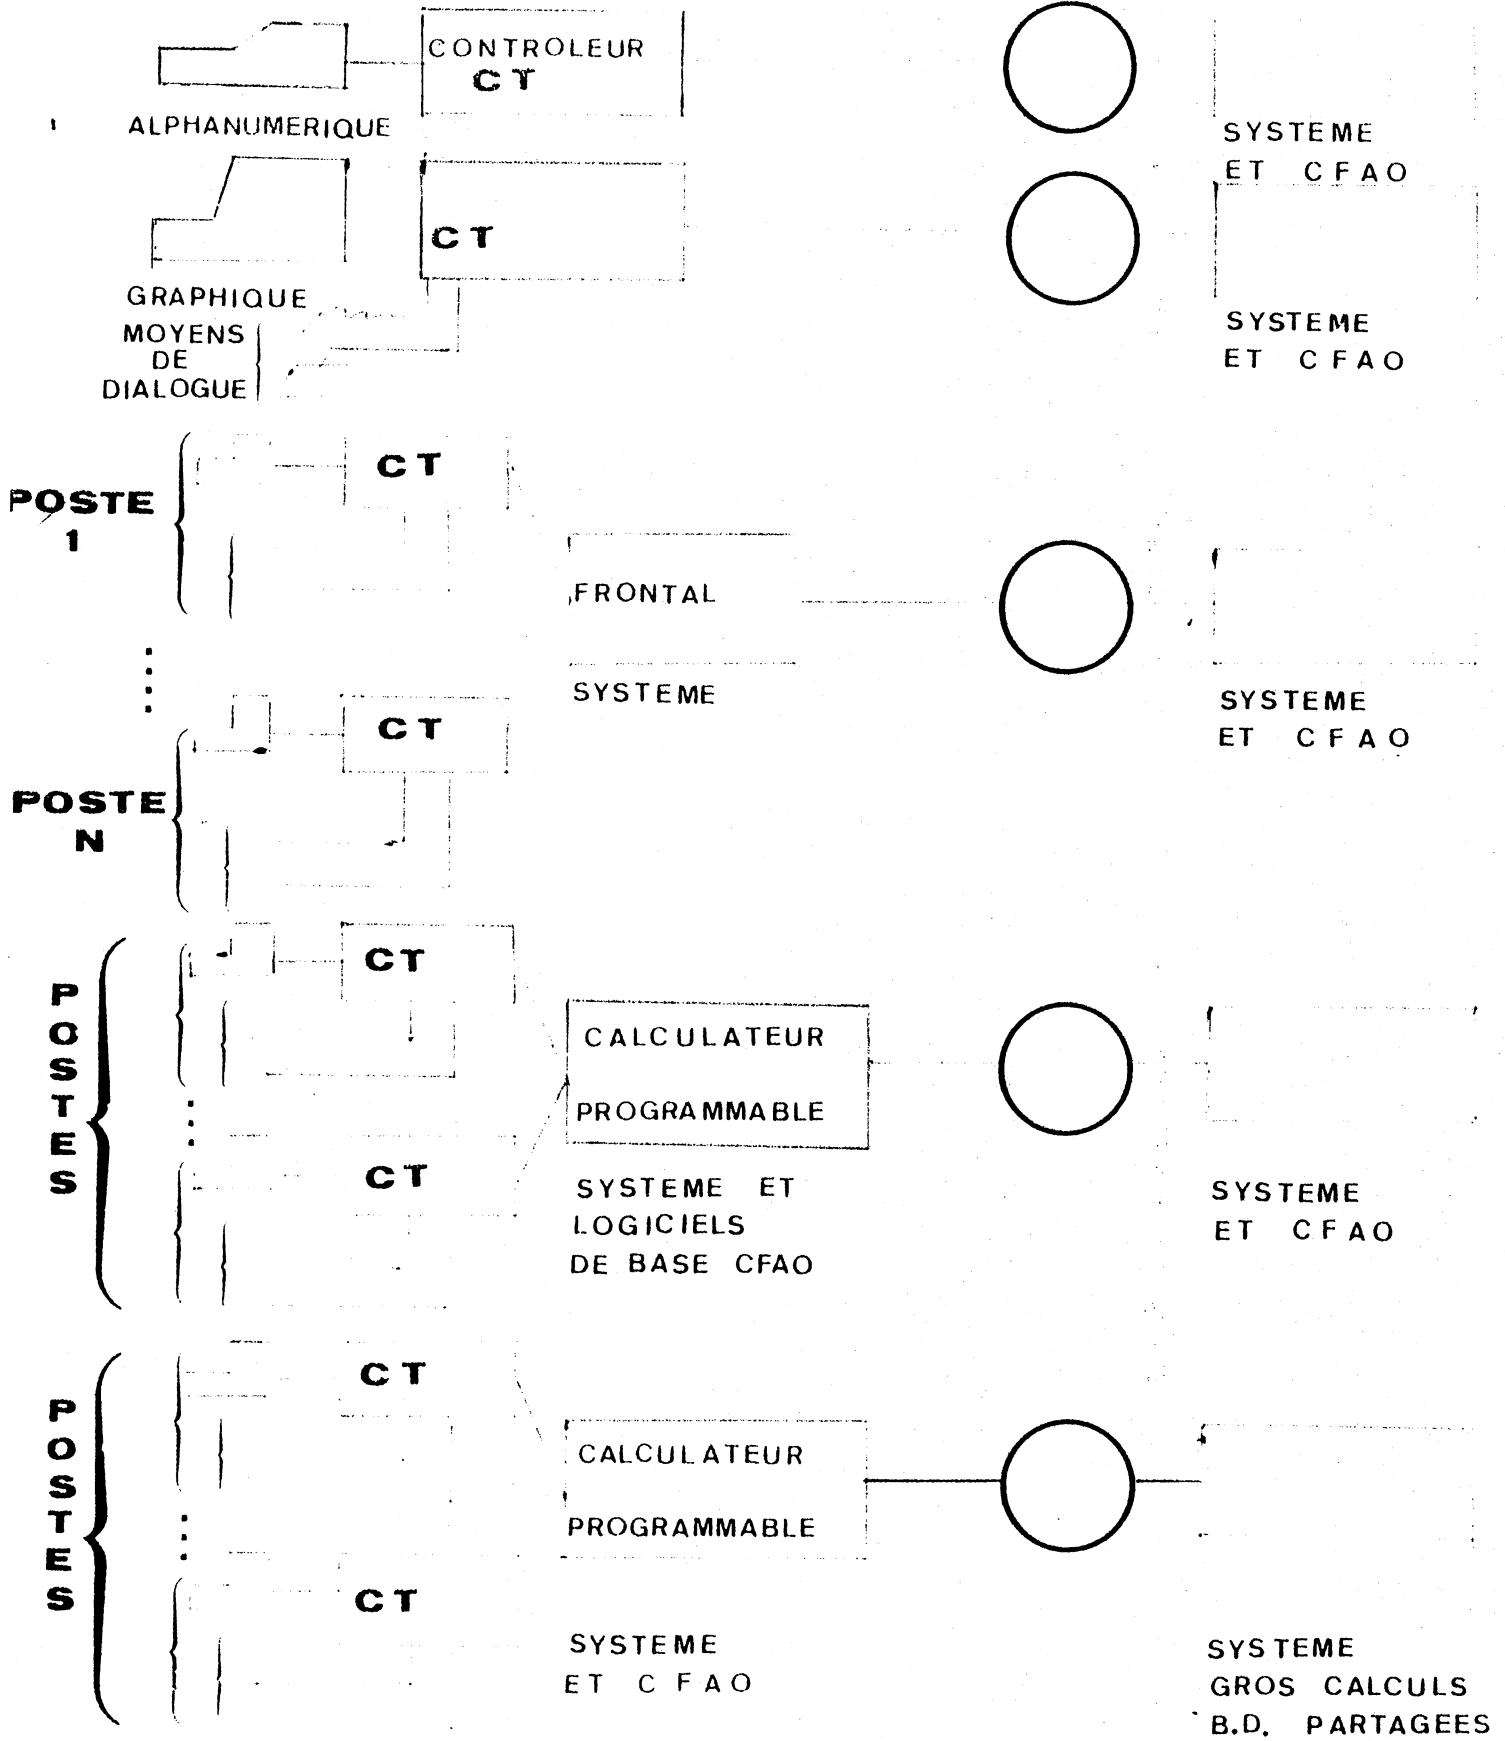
CONTROLEUR
CT

ALPHANUMERIQUE

SYSTEME
ET CFAO

CT

GRAPHIQUE

MOYENS
DE
DIALOGUE

SYSTEME
ET CFAO

POSTE
1

CT

FRONTAL

SYSTEME

SYSTEME
ET CFAO

POSTE
N

CT

POSTES

CT

CALCULATEUR

PROGRAMMABLE

CT

SYSTEME ET
LOGICIELS
DE BASE CFAO

SYSTEME
ET CFAO

POSTES

CT

CALCULATEUR

PROGRAMMABLE

CT

SYSTEME
ET CFAO

SYSTEME
GROS CALCULS
B.D. PARTAGEES